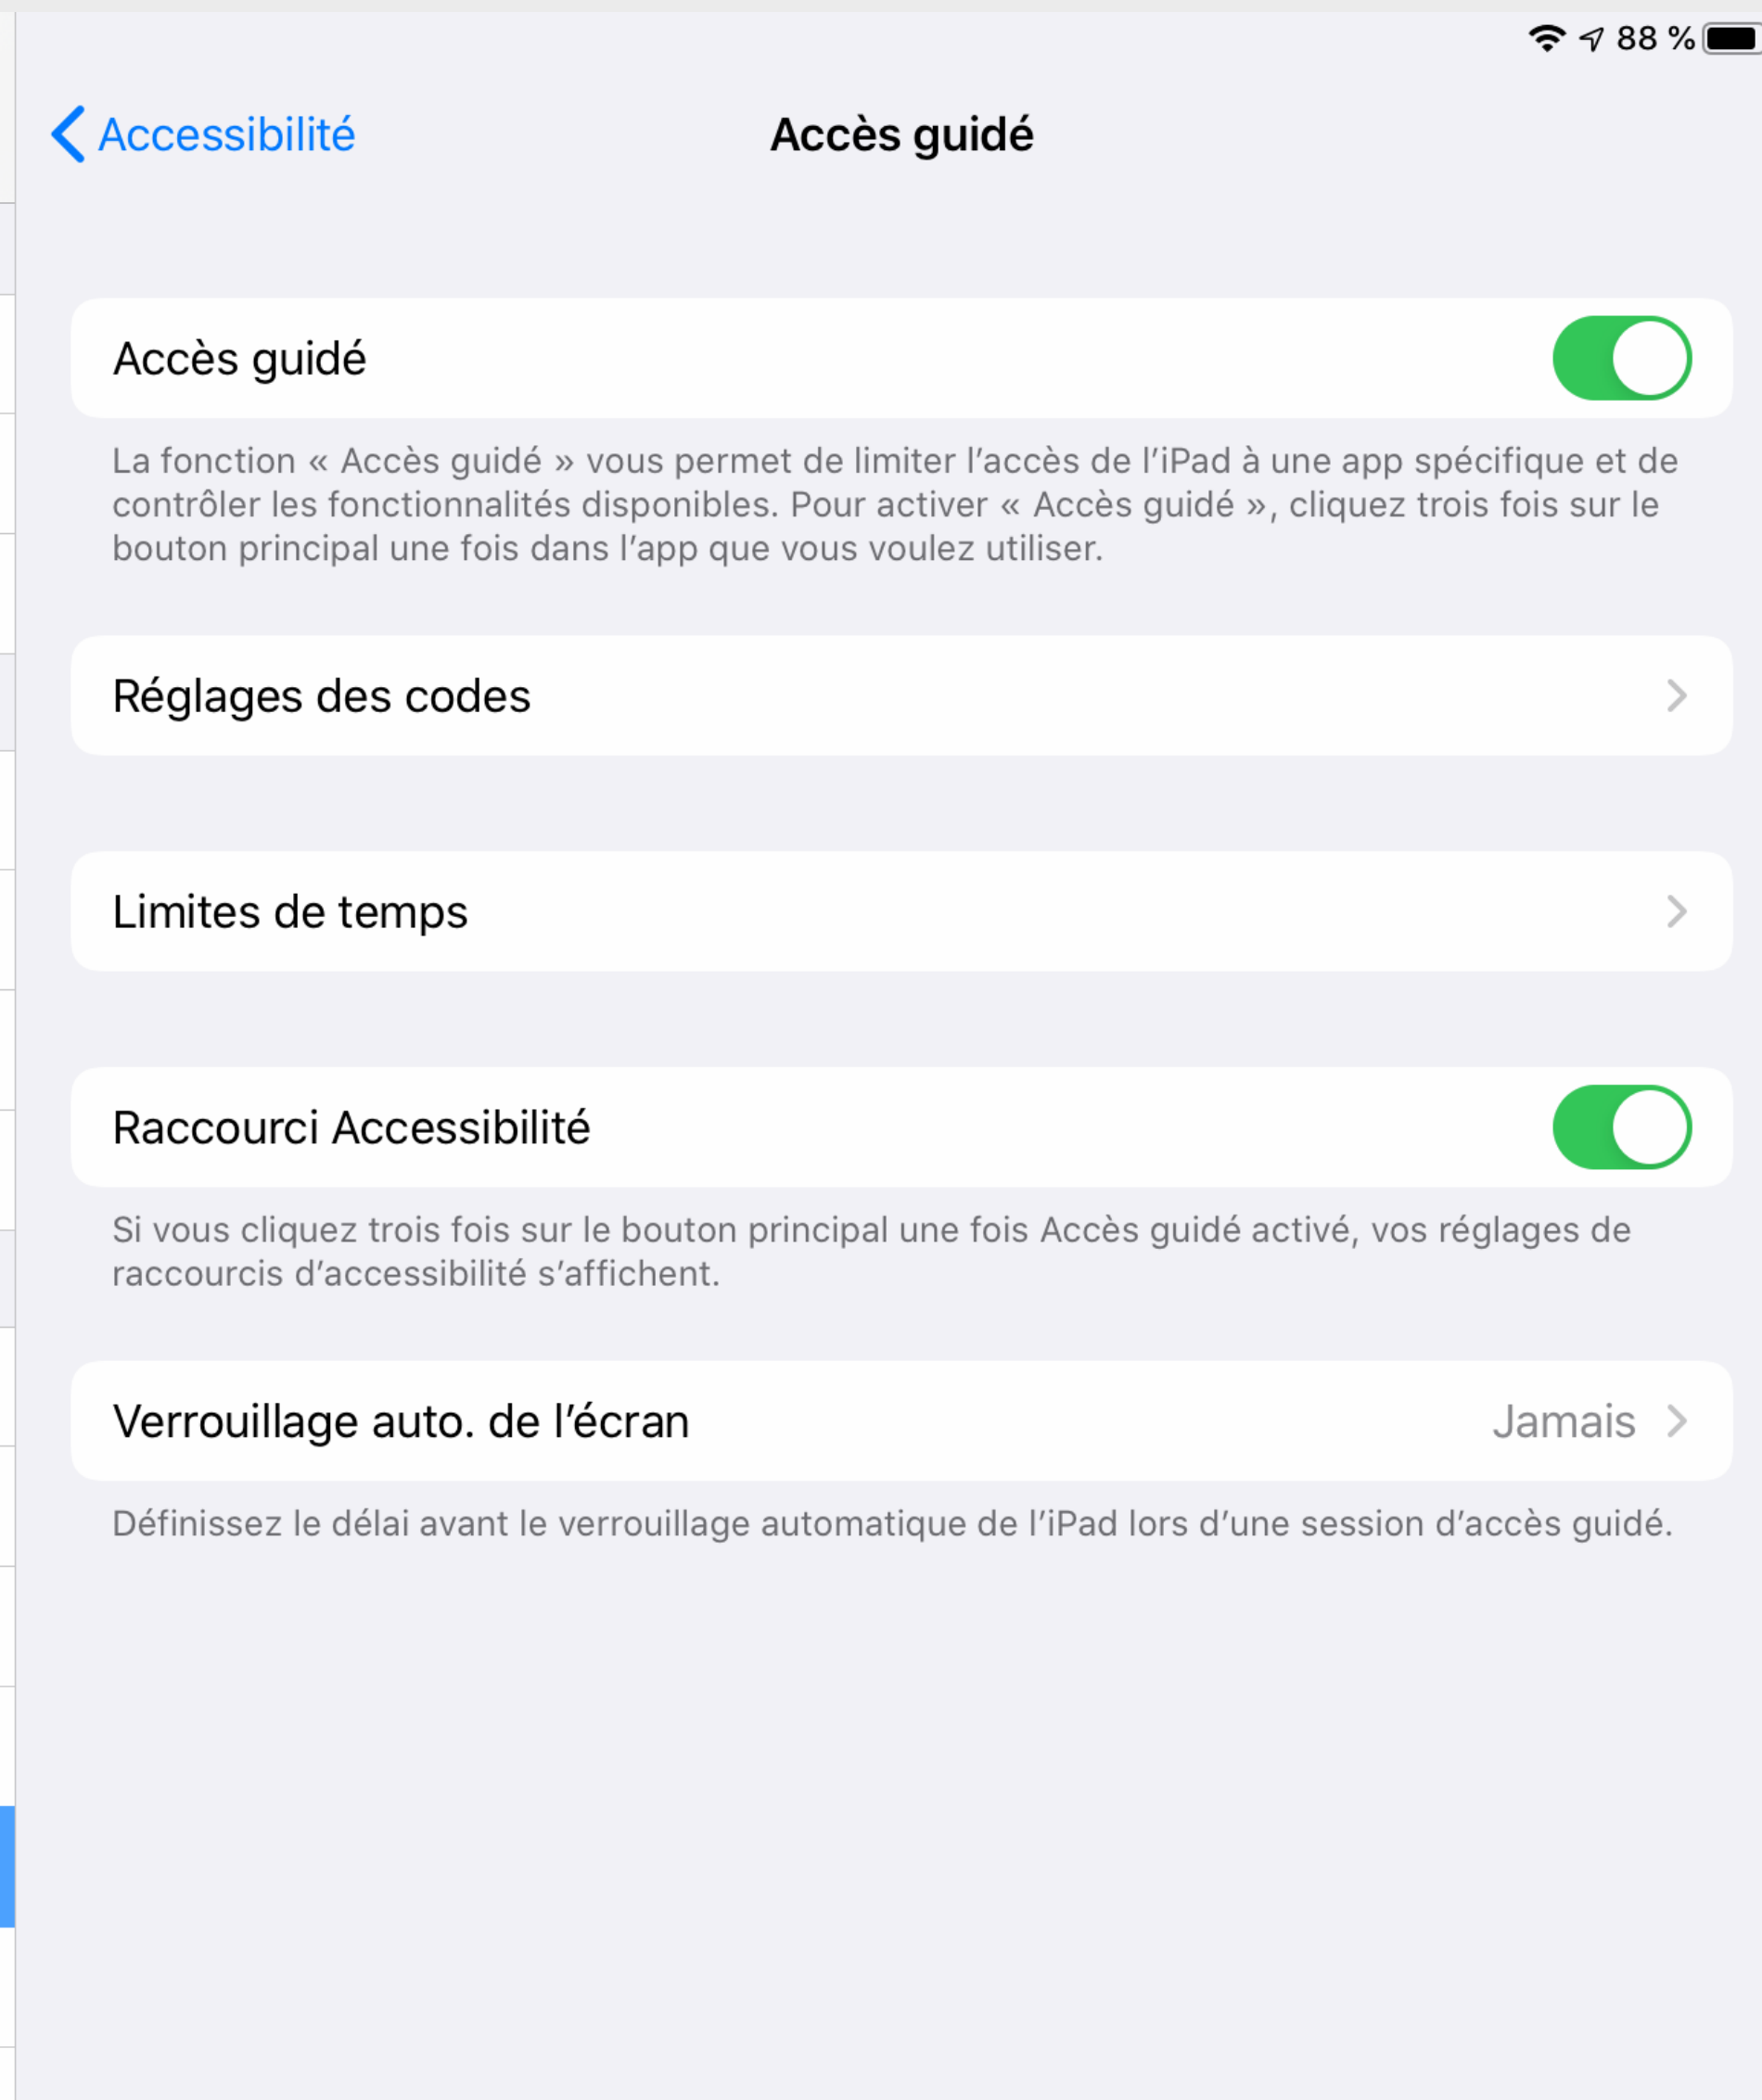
88 %

Accessibilité

Accès guidé

Accès guidé

La fonction « Accès guidé » vous permet de limiter l'accès de l'iPad à une app spécifique et de contrôler les fonctionnalités disponibles. Pour activer « Accès guidé », cliquez trois fois sur le bouton principal une fois dans l'app que vous voulez utiliser.

Réglages des codes

Limites de temps

Raccourci Accessibilité

Si vous cliquez trois fois sur le bouton principal une fois Accès guidé activé, vos réglages de raccourcis d'accessibilité s'affichent.

Verrouillage auto. de l'écran

Jamais

Définissez le délai avant le verrouillage automatique de l'iPad lors d'une session d'accès guidé.